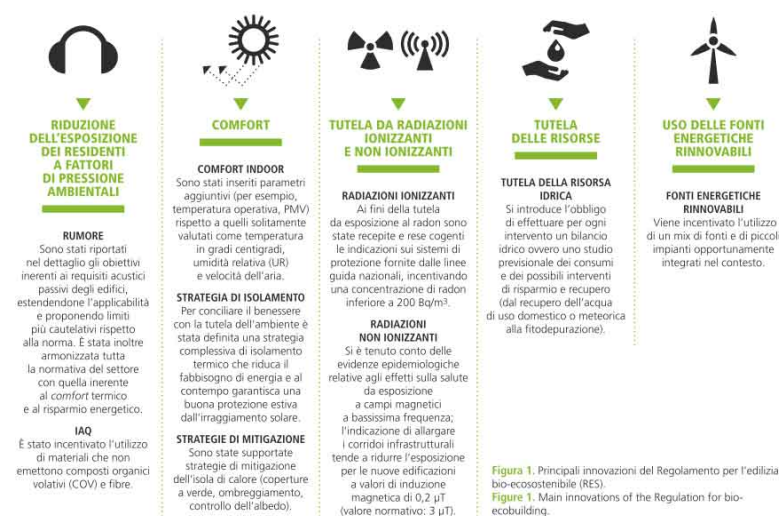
RIDUZIONE DELL'ESPOSIZIONE DEI RESIDENTI A FATTORI DI PRESSIONE AMBIENTALI

RUMORE
Sono stati riportati nel dettaglio gli obiettivi inerenti ai requisiti acustici passivi degli edifici, estendendone l'applicabilità e proponendo limiti più cautelativi rispetto alla norma. È stata inoltre armonizzata tutta la normativa del settore con quella inerente al comfort termico e al risparmio energetico.

IAQ
È stato incentivato l'utilizzo di materiali che non emettono composti organici volativi (COV) e fibre.

COMFORT

COMFORT INDOOR
Sono stati inseriti parametri aggiuntivi (per esempio, temperatura operativa, PMV) rispetto a quelli solitamente valutati come temperatura in gradi centigradi, umidità relativa (UR) e velocità dell'aria.

STRATEGIA DI ISOLAMENTO
Per conciliare il benessere con la tutela dell'ambiente è stata definita una strategia complessiva di isolamento termico che riduca il fabbisogno di energia e al contempo garantisca una buona protezione estiva dall'irraggiamento solare.

STRATEGIE DI MITIGAZIONE
Sono state supportate strategie di mitigazione dell'isola di calore (coperture a verde, ombreggiamento, controllo dell'albedo).

TUTELA DA RADIAZIONI IONIZZANTI E NON IONIZZANTI

RADIAZIONI IONIZZANTI
Ai fini della tutela da esposizione al radon sono state recepite e rese cogenti le indicazioni sui sistemi di protezione fornite dalle linee guida nazionali, incentivando una concentrazione di radon inferiore a 200 Bq/m$^3$.

RADIAZIONI NON IONIZZANTI
Si è tenuto conto delle evidenze epidemiologiche relative agli effetti sulla salute da esposizione a campi magnetici a bassissima frequenza; l'indicazione di allargare i corridoi infrastrutturali tende a ridurre l'esposizione per le nuove edificazioni a valori di induzione magnetica di 0,2 μT (valore normativo: 3 μT).

TUTELA DELLE RISORSE

TUTELA DELLA RISORSA IDRICA
Si introduce l'obbligo di effettuare per ogni intervento un bilancio idrico ovvero uno studio previsionale dei consumi e dei possibili interventi di risparmio e recupero (dal recupero dell'acqua di uso domestico o meteorica alla fitodepurazione).

USO DELLE FONTI ENERGETICHE RINNOVABILI

FONTI ENERGETICHE RINNOVABILI
Viene incentivato l'utilizzo di un mix di fonti e di piccoli impianti opportunamente integrati nel contesto.

Figura 1. Principali innovazioni del Regolamento per l'edilizia bio-ecosostenibile (RES).
Figure 1. Main innovations of the Regulation for bio-ecobuilding.